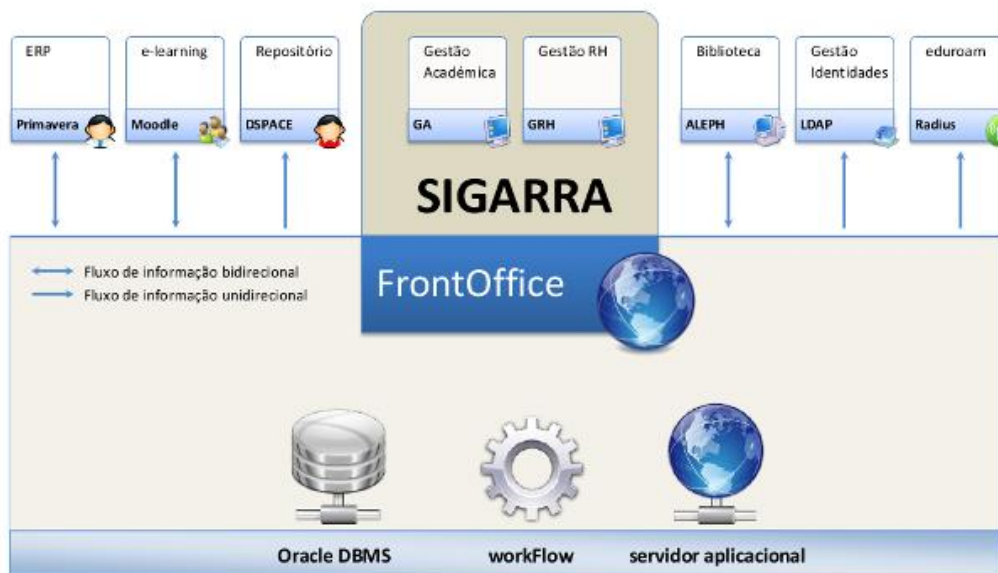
ERP
Primavera

e-learning
Moodle

Repositório
DSPACE

Gestão Académica
GA

Gestão RH
GRH

Biblioteca
ALEPH

Gestão Identidades
LDAP

eduroam
Radius

SIGARRA

FrontOffice

Fluxo de informação bidirecional
Fluxo de informação unidirecional

Oracle DBMS
workFlow
servidor aplicacional